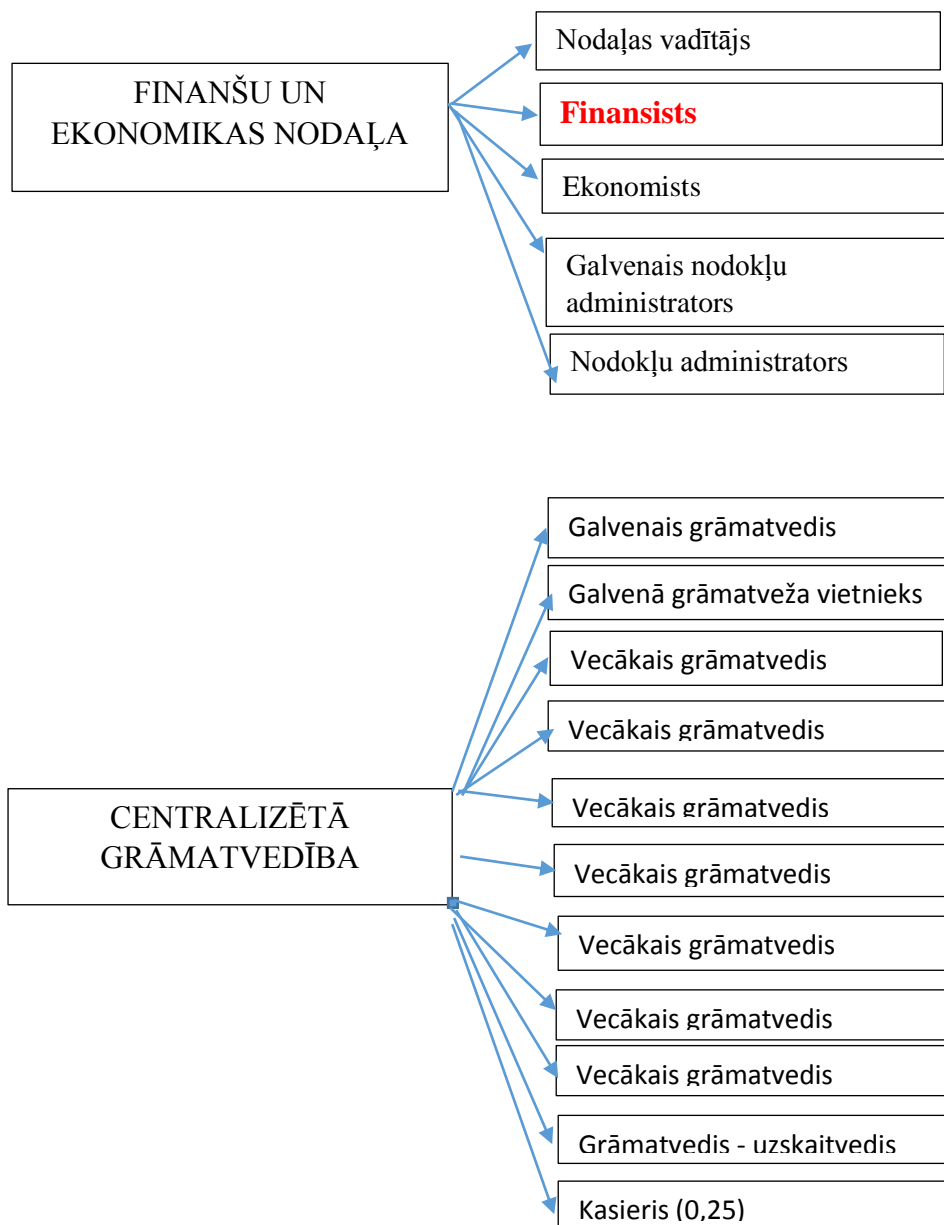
FINANŠU UN EKONOMIKAS NODAĻA

Nodaļas vadītājs

Finansists

Ekonomists

Galvenais nodokļu administrators

Nodokļu administrators

Galvenais grāmatvedis

Galvenā grāmatveža vietnieks

Vecākais grāmatvedis

Vecākais grāmatvedis

Vecākais grāmatvedis

CENTRALIZĒTĀ GRĀMATVEDĪBA

Vecākais grāmatvedis

Vecākais grāmatvedis

Vecākais grāmatvedis

Vecākais grāmatvedis

Grāmatvedis - uzskaitvedis

Kasieris (0,25)